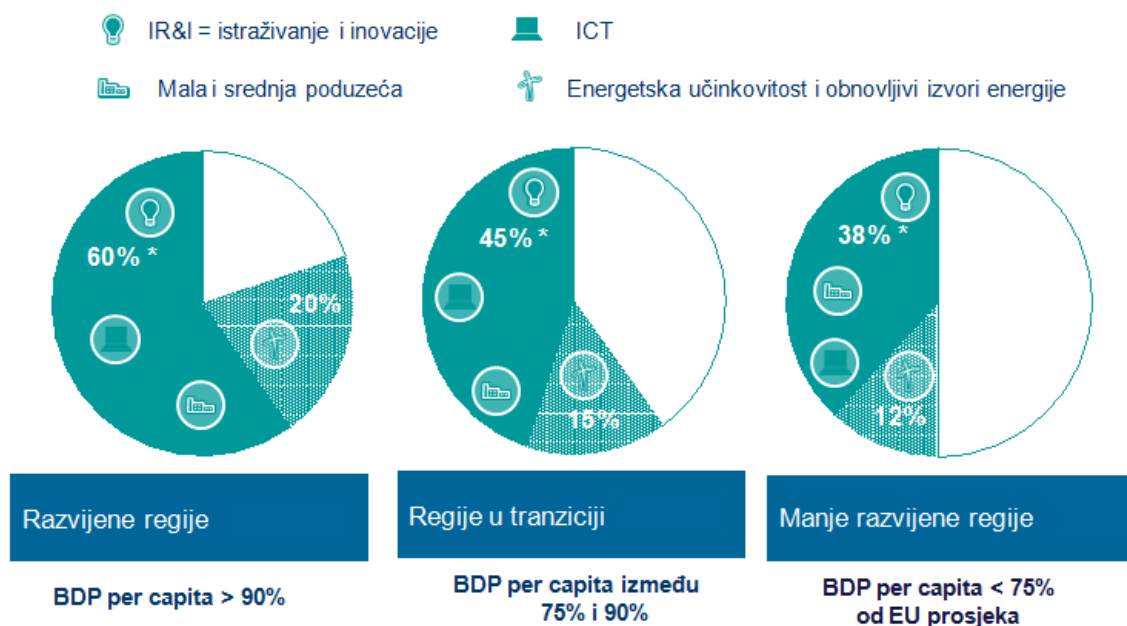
IR&I = istraživanje i inovacije

ICT

Mala i srednja poduzeća

Energetska učinkovitost i obnovljivi izvori energije

60% *

20%

45% *

15%

38% *

12%

Razvijene regije

Regije u tranziciji

Manje razvijene regije

BDP per capita > 90%

BDP per capita između 75% i 90%

BDP per capita < 75% od EU prosjeka